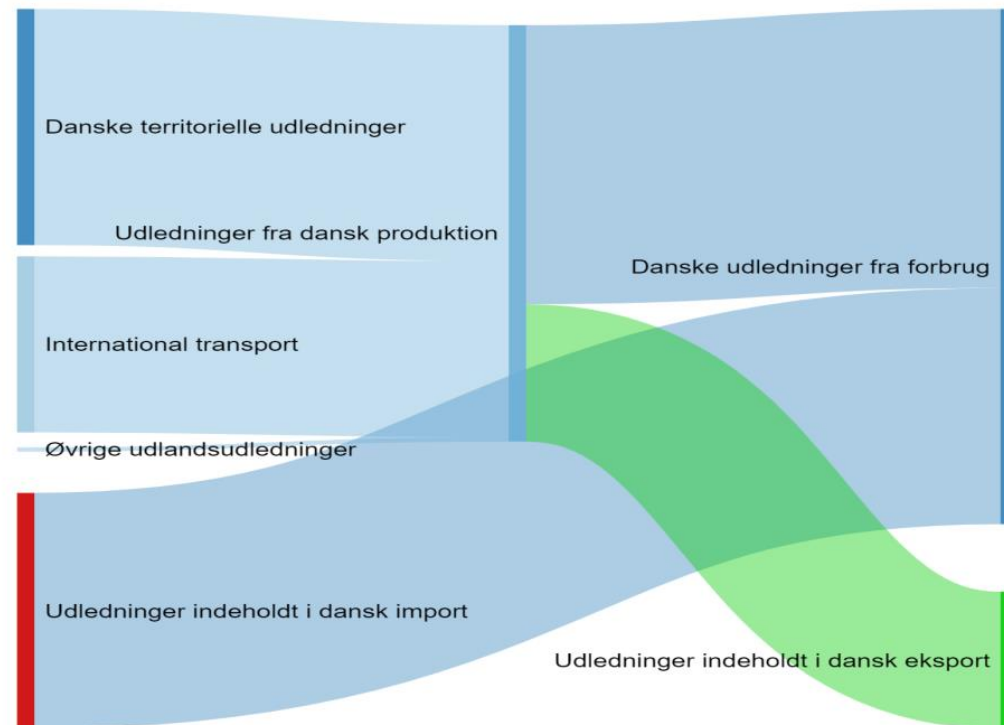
Danske territorielle udledninger

Udledninger fra dansk produktion

International transport

Øvrige udlandsudledninger

Udledninger indeholdt i dansk import

Danske udledninger fra forbrug

Udledninger indeholdt i dansk eksport